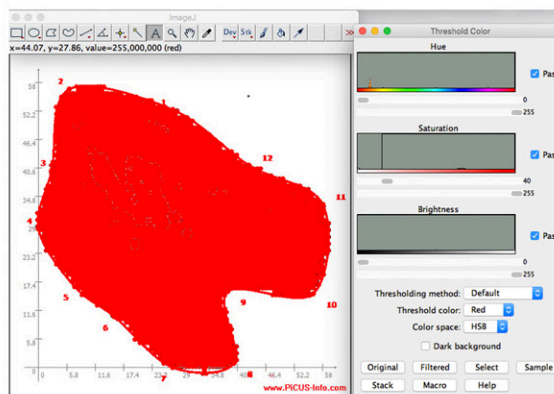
ImageJ
A Dev Stk
x=44.07, y=27.86, value=255,000,000 (red)

58
52.2
46.4
40.6
34.8
29
23.2
17.4
11.6
5.8
0
0 5.8 11.6 17.4 23.2 29 34.8 40.6 46.4 52.2 58

2
3
4
5
6
7
8
9
10
11
12
www.PiCUS-Info.com

Threshold Color
Hue
Pas
0
255
Saturation
Pas
40
255
Brightness
Pas
0
255
Thresholding method: Default
Threshold color: Red
Color space: HSB
Dark background
Original Filtered Select Sample
Stack Macro Help